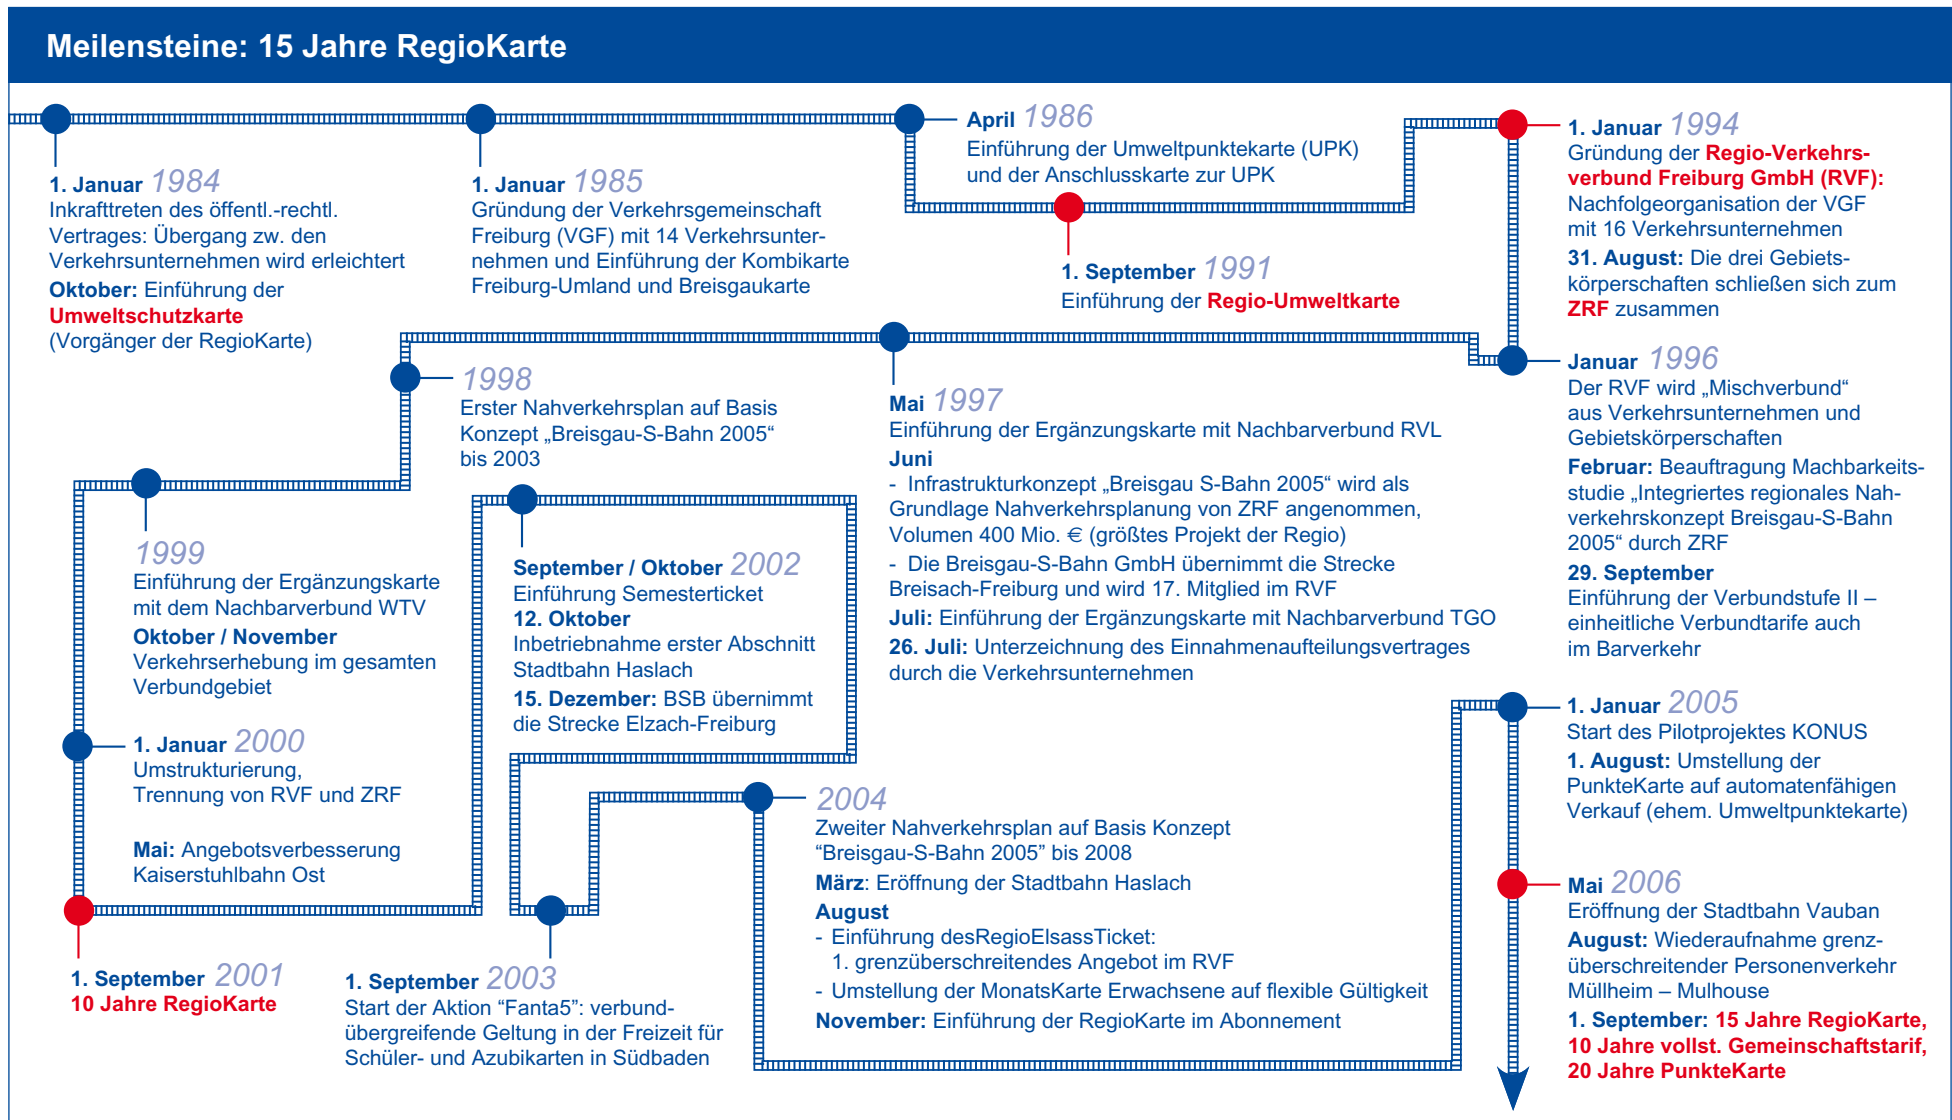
Meilensteine: 15 Jahre RegioKarte

1. Januar 1984
Inkrafttreten des öffentl.-rechtl. Vertrages: Übergang zw. den Verkehrsunternehmen wird erleichtert
Oktober: Einführung der Umweltschutzkarte (Vorgänger der RegioKarte)

1. Januar 1985
Gründung der Verkehrsgemeinschaft Freiburg (VGF) mit 14 Verkehrsunternehmen und Einführung der Kombikarte Freiburg-Umland und Breisgaukarte

April 1986
Einführung der Umweltpunktekarte (UPK) und der Anschlusskarte zur UPK

1. September 1991
Einführung der Regio-Umweltkarte

1. Januar 1994
Gründung der Regio-Verkehrsverbund Freiburg GmbH (RVF): Nachfolgeorganisation der VGF mit 16 Verkehrsunternehmen
31. August: Die drei Gebietskörperschaften schließen sich zum ZRF zusammen

Januar 1996
Der RVF wird „Mischverbund“ aus Verkehrsunternehmen und Gebietskörperschaften
Februar: Beauftragung Machbarkeitsstudie „Integriertes regionales Nahverkehrskonzept Breisgau-S-Bahn 2005“ durch ZRF
29. September
Einführung der Verbundstufe II – einheitliche Verbundtarife auch im Barverkehr

Mai 1997
Einführung der Ergänzungskarte mit Nachbarverbund RVL
Juni
- Infrastrukturkonzept „Breisgau S-Bahn 2005“ wird als Grundlage Nahverkehrsplanung von ZRF angenommen, Volumen 400 Mio. € (größtes Projekt der Regio)
- Die Breisgau-S-Bahn GmbH übernimmt die Strecke Breisach-Freiburg und wird 17. Mitglied im RVF
Juli: Einführung der Ergänzungskarte mit Nachbarverbund TGO
26. Juli: Unterzeichnung des Einnahmenaufteilungsvertrages durch die Verkehrsunternehmen

1998
Erster Nahverkehrsplan auf Basis Konzept „Breisgau-S-Bahn 2005“ bis 2003

1999
Einführung der Ergänzungskarte mit dem Nachbarverbund WTV
Oktober / November
Verkehrserhebung im gesamten Verbundgebiet

1. Januar 2000
Umstrukturierung, Trennung von RVF und ZRF

Mai: Angebotsverbesserung Kaiserstuhlbahn Ost

1. September 2001
10 Jahre RegioKarte

September / Oktober 2002
Einführung Semesterticket
12. Oktober
Inbetriebnahme erster Abschnitt Stadtbahn Haslach
15. Dezember: BSB übernimmt die Strecke Elzach-Freiburg

1. September 2003
Start der Aktion “Fanta5”: verbundübergreifende Geltung in der Freizeit für Schüler- und Azubikarten in Südbaden

2004
Zweiter Nahverkehrsplan auf Basis Konzept “Breisgau-S-Bahn 2005” bis 2008
März: Eröffnung der Stadtbahn Haslach
August
- Einführung desRegioElsassTicket: 1. grenzüberschreitendes Angebot im RVF
- Umstellung der MonatsKarte Erwachsene auf flexible Gültigkeit
November: Einführung der RegioKarte im Abonnement

1. Januar 2005
Start des Pilotprojektes KONUS
1. August: Umstellung der PunkteKarte auf automatenfähigen Verkauf (ehem. Umweltpunktekarte)

Mai 2006
Eröffnung der Stadtbahn Vauban
August: Wiederaufnahme grenzüberschreitender Personenverkehr Müllheim – Mulhouse
1. September: 15 Jahre RegioKarte, 10 Jahre vollst. Gemeinschaftstarif, 20 Jahre PunkteKarte